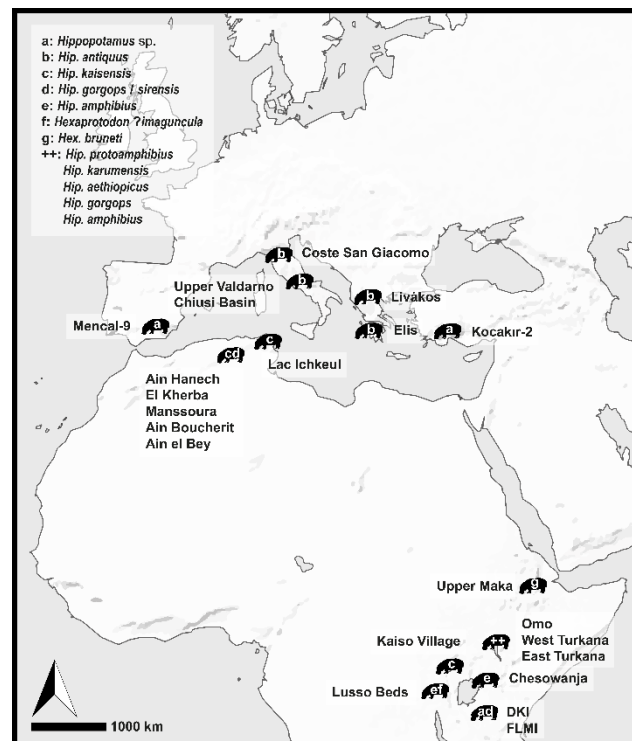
a: *Hippopotamus* sp.
b: *Hip. antiquus*
c: *Hip. kaisensis*
d: *Hip. gorgops* / *sirensis*
e: *Hip. amphibius*
f: *Hexaprotodon ?imaguncula*
g: *Hex. bruneti*
++: *Hip. protoamphibius*
*Hip. karumensis*
*Hip. aethiopicus*
*Hip. gorgops*
*Hip. amphibius*

b Coste San Giacomo
b Upper Valdarno Chiusi Basin
b Livakos
b Elis
a Kocakır-2
a Mencal-9
c Lac Ichkeul
cd Ain Hanech El Kherba Manssoura Ain Boucherit Ain el Bey

g Upper Maka
++ Omo West Turkana East Turkana
c Kaiso Village
e Chesowanja
ef Lusso Beds
ad DKI FLMI

1000 km